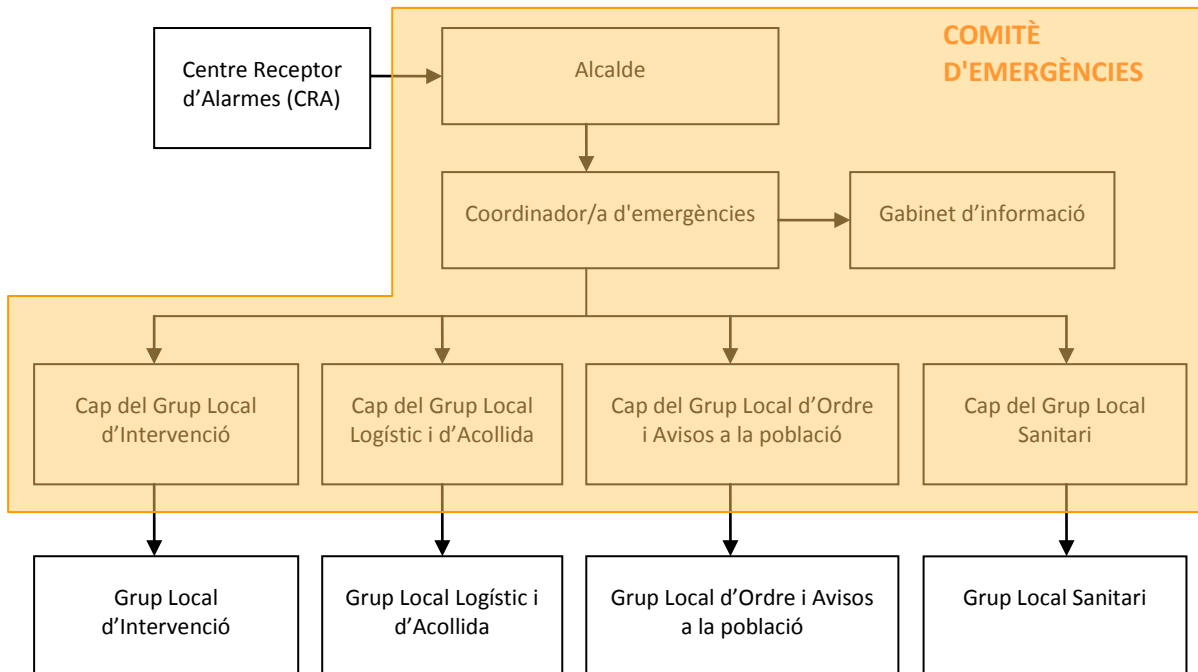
Centre Receptor d’Alarmes (CRA)

Alcalde

COMITÈ D'EMERGÈNCIES

Coordinador/a d'emergències

Gabinet d’informació

Cap del Grup Local d’Intervenció

Cap del Grup Local Logístic i d’Acollida

Cap del Grup Local d’Ordre i Avisos a la població

Cap del Grup Local Sanitari

Grup Local d’Intervenció

Grup Local Logístic i d’Acollida

Grup Local d’Ordre i Avisos a la població

Grup Local Sanitari